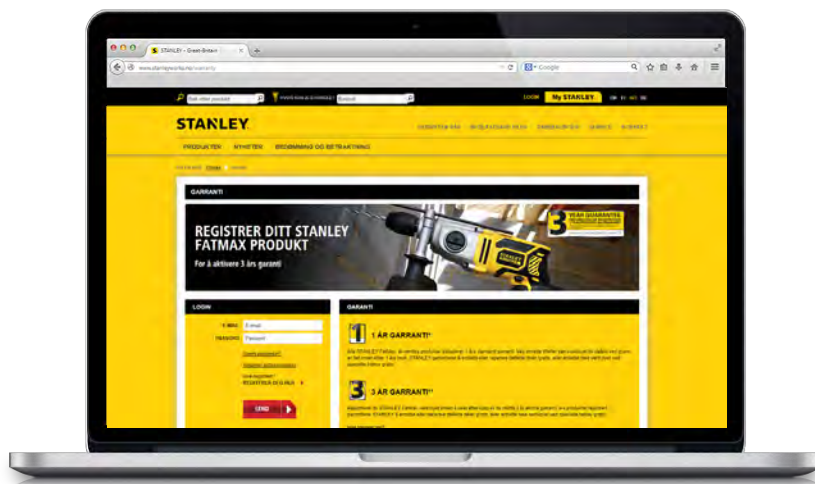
STANLEY - Great Britain

www.stanleyworks.no/warranty

Google

Søk etter produkt

Bruksanvisning

LOGIN

My STANLEY

STANLEY

PRODUKTER

NYHETER

BEDØMMING OG BETRAKTNING

GARANTI

REGISTRER DITT STANLEY FATMAX PRODUKT

For å aktivere 3 års garanti

3 YEAR GUARANTEE

LOGIN

E-MAIL

E-mail

PASSORD

Password

REGISTRER DEG HER

SEND

GARANTI

1 ÅR GARRANTI*

3 ÅR GARRANTI**